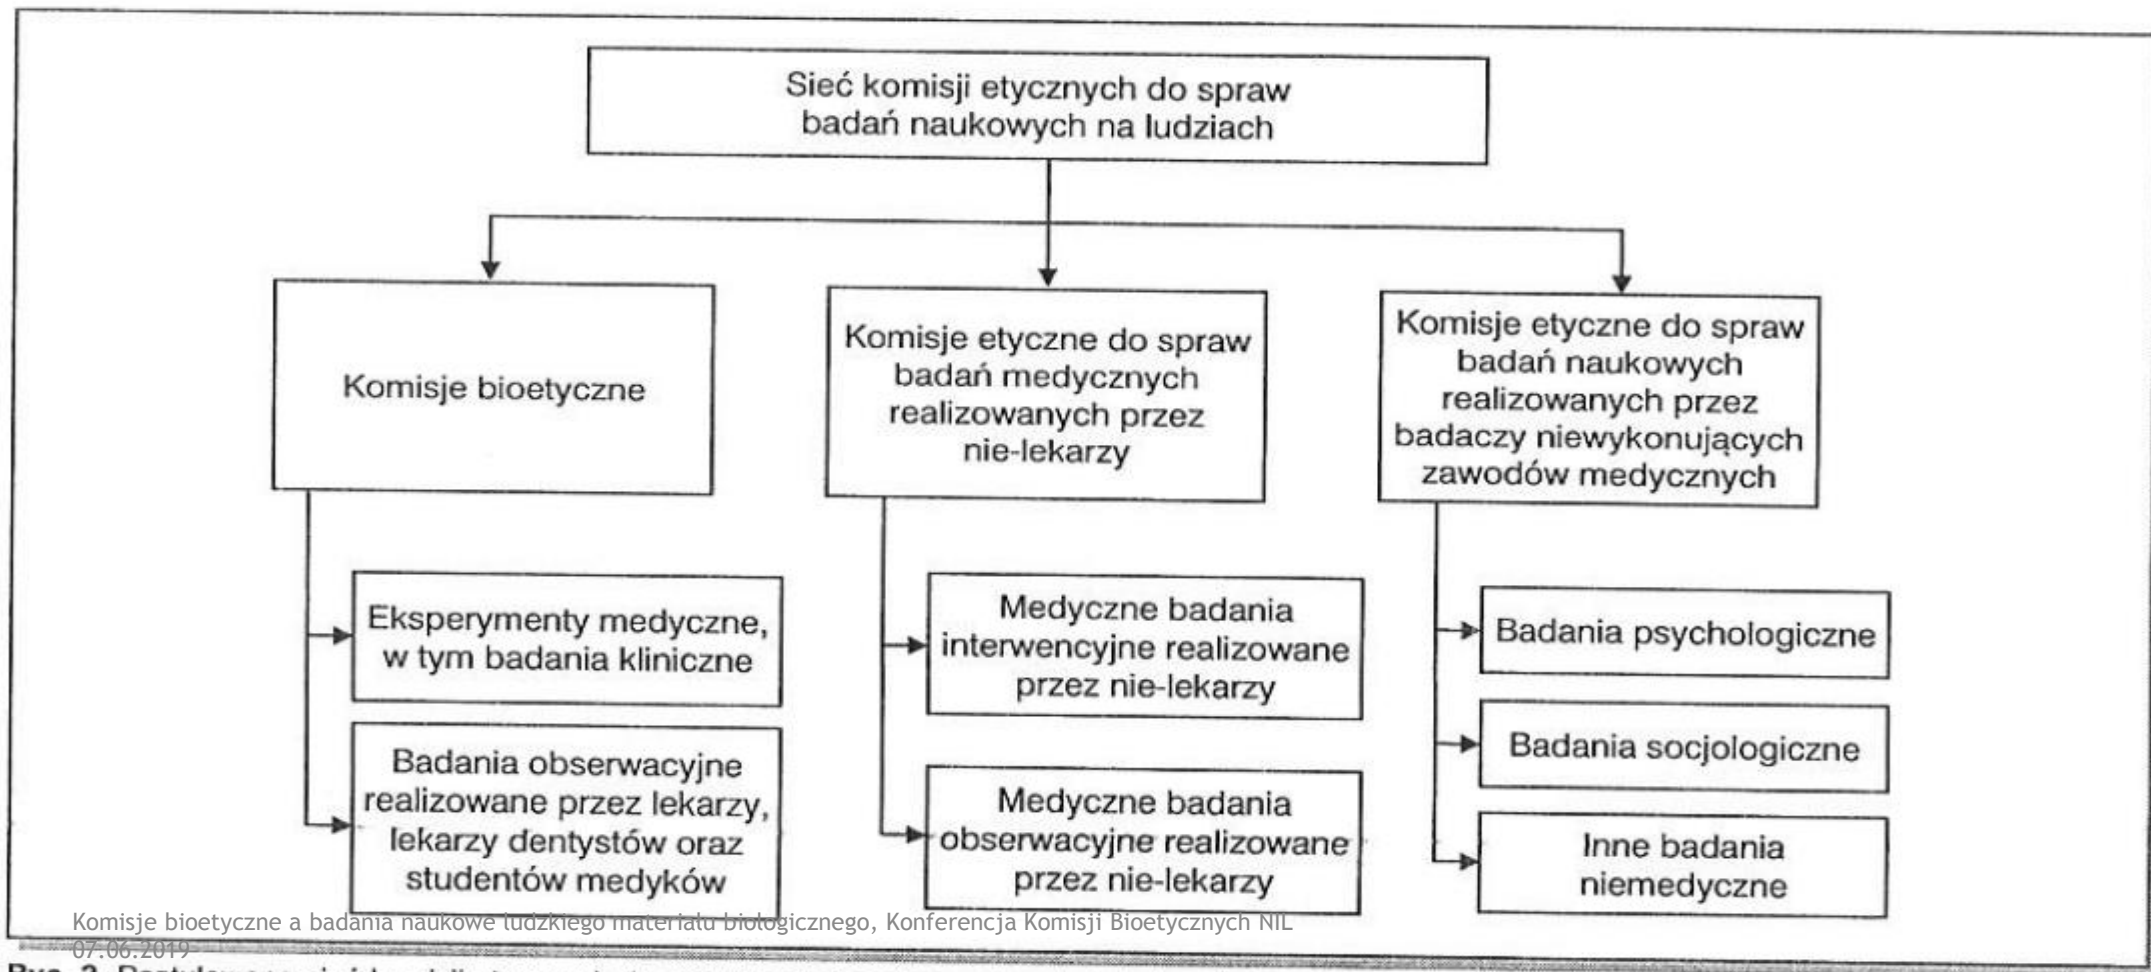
Sieć komisji etycznych do spraw badań naukowych na ludziach

Komisje bioetyczne

Komisje etyczne do spraw badań medycznych realizowanych przez nie-lekarzy

Komisje etyczne do spraw badań naukowych realizowanych przez badaczy niewykonujących zawodów medycznych

Eksperymenty medyczne, w tym badania kliniczne

Badania obserwacyjne realizowane przez lekarzy, lekarzy dentystów oraz studentów medyków

Medyczne badania interwencyjne realizowane przez nie-lekarzy

Medyczne badania obserwacyjne realizowane przez nie-lekarzy

Badania psychologiczne

Badania socjologiczne

Inne badania niemedyczne

Komisje bioetyczne a badania naukowe ludzkiego materiału biologicznego, Konferencja Komisji Bioetycznych NIL 07.06.2019

Rys. 2. Postulow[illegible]